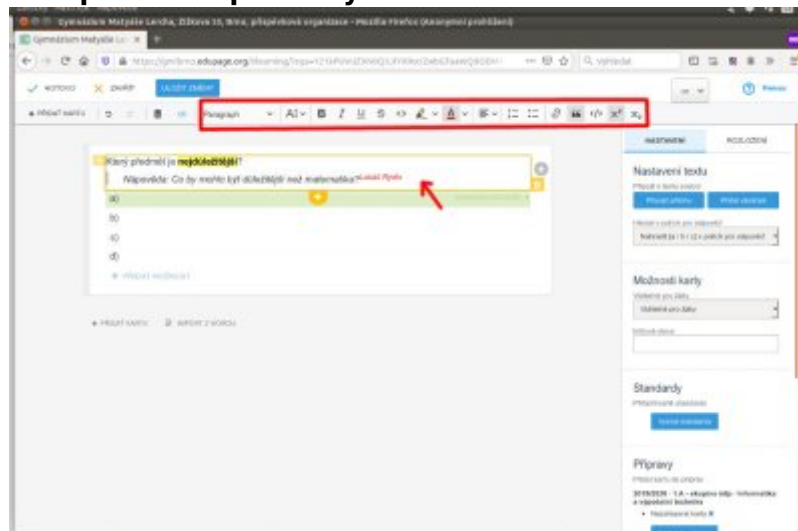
Gymnázium Matyáše Lercha, Žižkova 55, Brno, příspěvková organizace - Mozilla Firefox (Anonymní prohlížení)

Gymnázium Matyáše Le ×

https://gml.edupage.org/elearning/

Vyhledat

HOTOVO ZAVŘÍT ULOŽIT ZMĚNY

Paragraph

Který předmět je nejdůležitější?

Nápověda: Co by mohlo být důležitější než matematika?

a)

b)

c)

d)

NASTAVENÍ ROZLOŽENÍ

Nastavení textu

Možnosti karty

Standardy

Přípravy

2019/2020 - 1.A - skupina Inf - Informatika a výpočetní technika